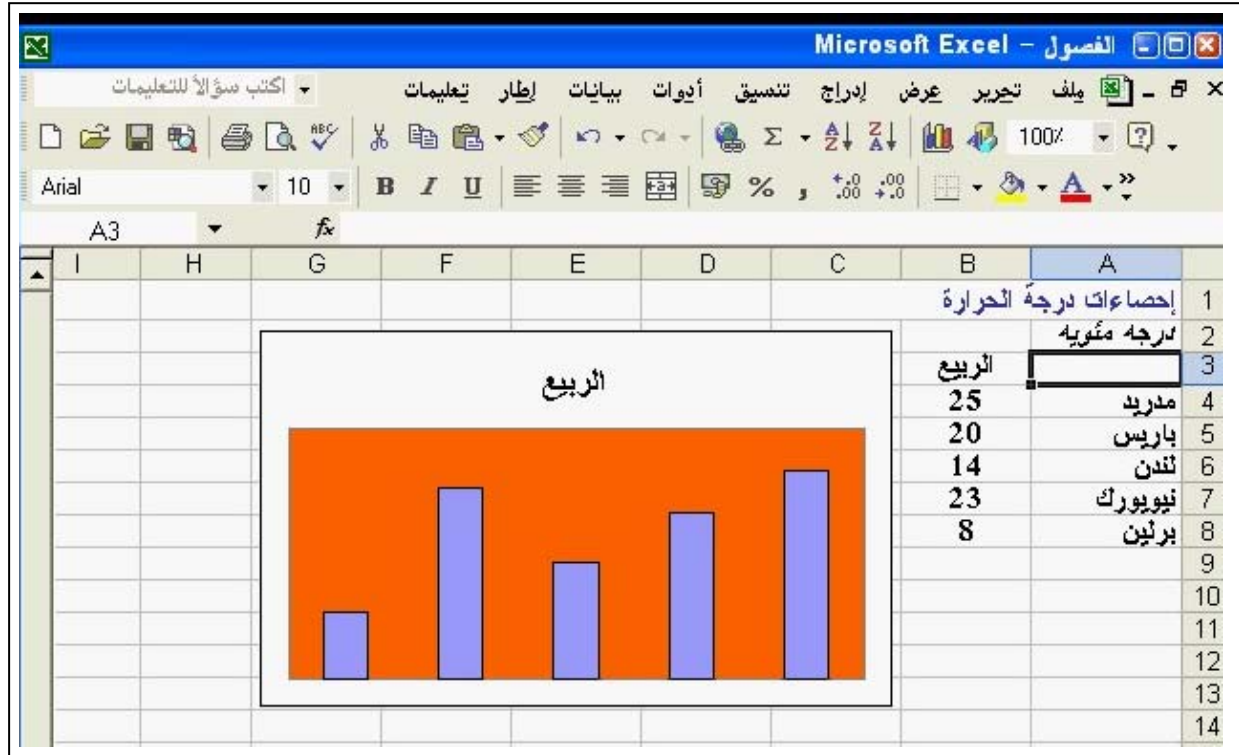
Microsoft Excel - الفصول

ملف تحرير عرض إدراج تنسيق أدوات بيانات إطار تعليمات اكتب سؤالاً للتعليمات

100%

Arial 10 B I U % ,

A3 $f_x$

| | A | B | C | D | E | F | G | H | I |
|---|---|---|---|---|---|---|---|---|---|
| 1 | إحصاءات درجة الحرارة | | | | | | | | |
| 2 | درجه مئويه | | | | | | | | |
| 3 | | الربيع | | | | | | | |
| 4 | مدريد | 25 | | | | | | | |
| 5 | باريس | 20 | | | | | | | |
| 6 | لندن | 14 | | | | | | | |
| 7 | نيويورك | 23 | | | | | | | |
| 8 | برلين | 8 | | | | | | | |
| 9 | | | | | | | | | |
| 10 | | | | | | | | | |
| 11 | | | | | | | | | |
| 12 | | | | | | | | | |
| 13 | | | | | | | | | |
| 14 | | | | | | | | | |

الربيع